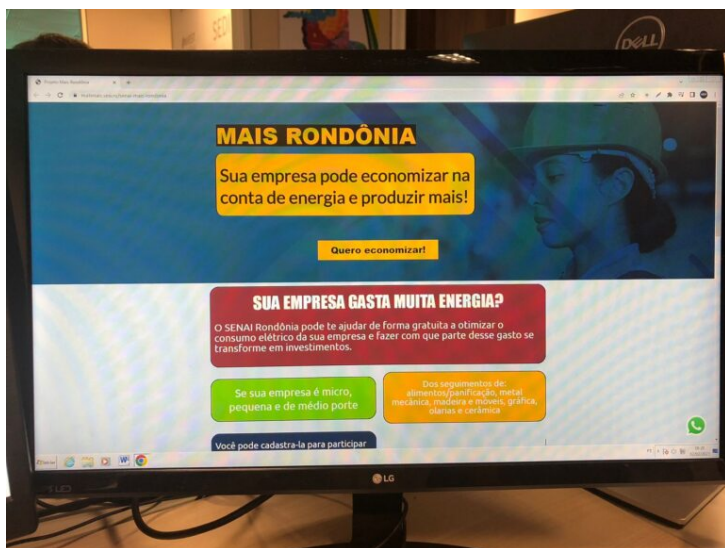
DELL

Projeto Mais Rondônia

MAIS RONDÔNIA

Sua empresa pode economizar na conta de energia e produzir mais!

Quero economizar!

SUA EMPRESA GASTA MUITA ENERGIA?

O SENAI Rondônia pode te ajudar de forma gratuita a otimizar o consumo elétrico da sua empresa e fazer com que parte desse gasto se transforme em investimentos.

Se sua empresa é micro, pequena e de médio porte

Dos seguimentos de: alimentos/panificação, metal mecânica, madeira e móveis, gráfica, olarias e cerâmica

Você pode cadastra-la para participar

LG